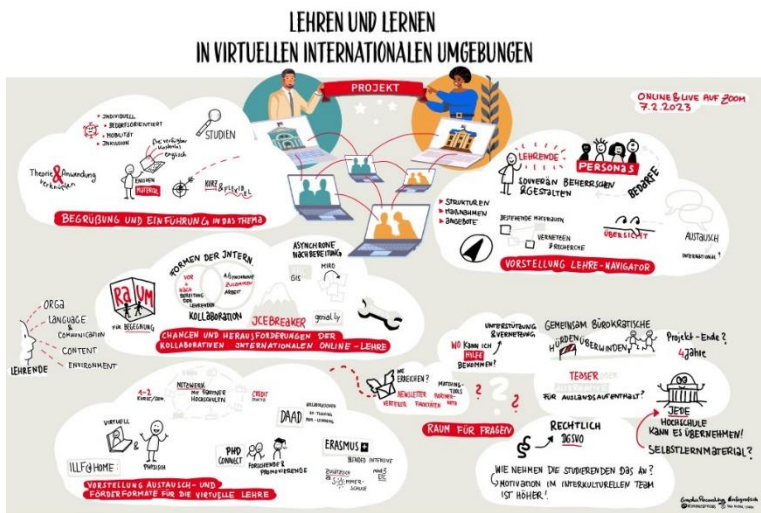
LEHREN UND LERNEN
IN VIRTUELLEN INTERNATIONALEN UMGEBUNGEN

PROJEKT

ONLINE & LIVE AUF ZOOM
7.2.2023

• INDIVIDUELL
• BEDARFSORIENTIERT
• MOBILITÄT
• INKLUSION

STUDIEN

Theorie & Anwendung verknüpfen

EINFACHES MATERIAL

KURZ & KNACKIG

BEGRÜßUNG UND EINFÜHRUNG IN DAS THEMA

LEHRENDE

PERSONAS

SOUVERÄN BEHERRSCHEN & GESTALTEN

BEDARFE

• STRUKTUREN
• MAßNAHMEN
• ANGEBOTE

BESTEHENDE MATERIALIEN

VERNETZEN
RECHERCHE

ÜBERSICHT

AUSTAUSCH

INTERNATIONAL

VORSTELLUNG LEHRE-NAVIGATOR

FORMEN DER INTERN. KOLLABORATION

ASYNCHRONE NACHBEREITUNG

MIRO

RAUM FÜR BEGEGNUNG

ICEBREAKER

genial.ly

CHANCEN UND HERAUSFORDERUNGEN DER KOLLABORATIVEN INTERNATIONALEN ONLINE-LEHRE

ORGA
LANGUAGE & COMMUNICATION
CONTENT
ENVIRONMENT

LEHRENDE

UNTERSTÜTZUNG & VERNETZUNG

NO KANN ICH HILFE BEKOMMEN?

GEMEINSAM BÜROKRATISCHE HÜRDEN ÜBERWINDEN

Projekt-Ende?
4 Jahre

WIE ERREICHEN?

NEWSLETTER
VERTEILER

TEASER

FÜR AUSLANDSAUFENTHALT?

JEDE HOCHSCHULE KANN ES ÜBERNEHMEN!

SELBSTLERNMATERIAL?

RAUM FÜR FRAGEN

RECHTLICH
DSGVO

WIE NEHMEN DIE STUDIERENDEN DAS AN?
MOTIVATION IM INTERKULTURELLEN TEAM IST HÖHER!

NETZWERK

CREDIT

DAAD

VIRTUELL
PHYSISCH

IILF@HOME

PHD CONNECT

FORSCHENDE & PROMOVIERENDE

ERASMUS+

VORSTELLUNG AUSTAUSCH- UND FÖRDERFORMATE FÜR DIE VIRTUELLE LEHRE